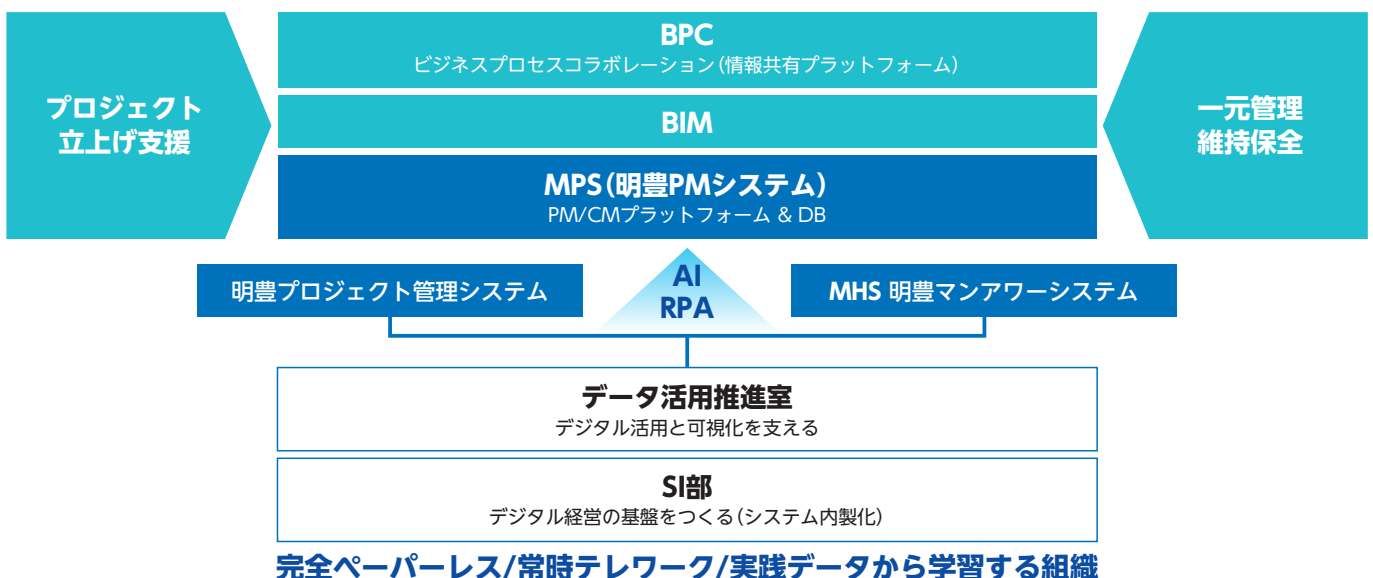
プロジェクト立上げ支援

BPC
ビジネスプロセスコラボレーション（情報共有プラットフォーム）

BIM

MPS（明豊PMシステム）
PM/CMプラットフォーム & DB

一元管理維持保全

明豊プロジェクト管理システム

AI
RPA

MHS 明豊マンアワーシステム

データ活用推進室
デジタル活用と可視化を支える

SI部
デジタル経営の基盤をつくる（システム内製化）

完全ペーパーレス/常時テレワーク/実践データから学習する組織